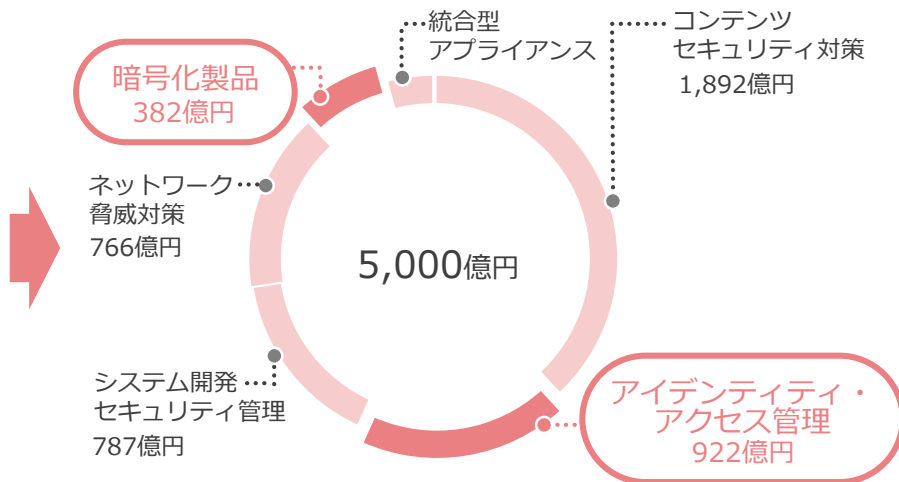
統合型
アプライアンス

コンテンツ
セキュリティ対策
1,892億円

暗号化製品
382億円

ネットワーク
脅威対策
766億円

5,000億円

システム開発
セキュリティ管理
787億円

アイデンティティ・
アクセス管理
922億円